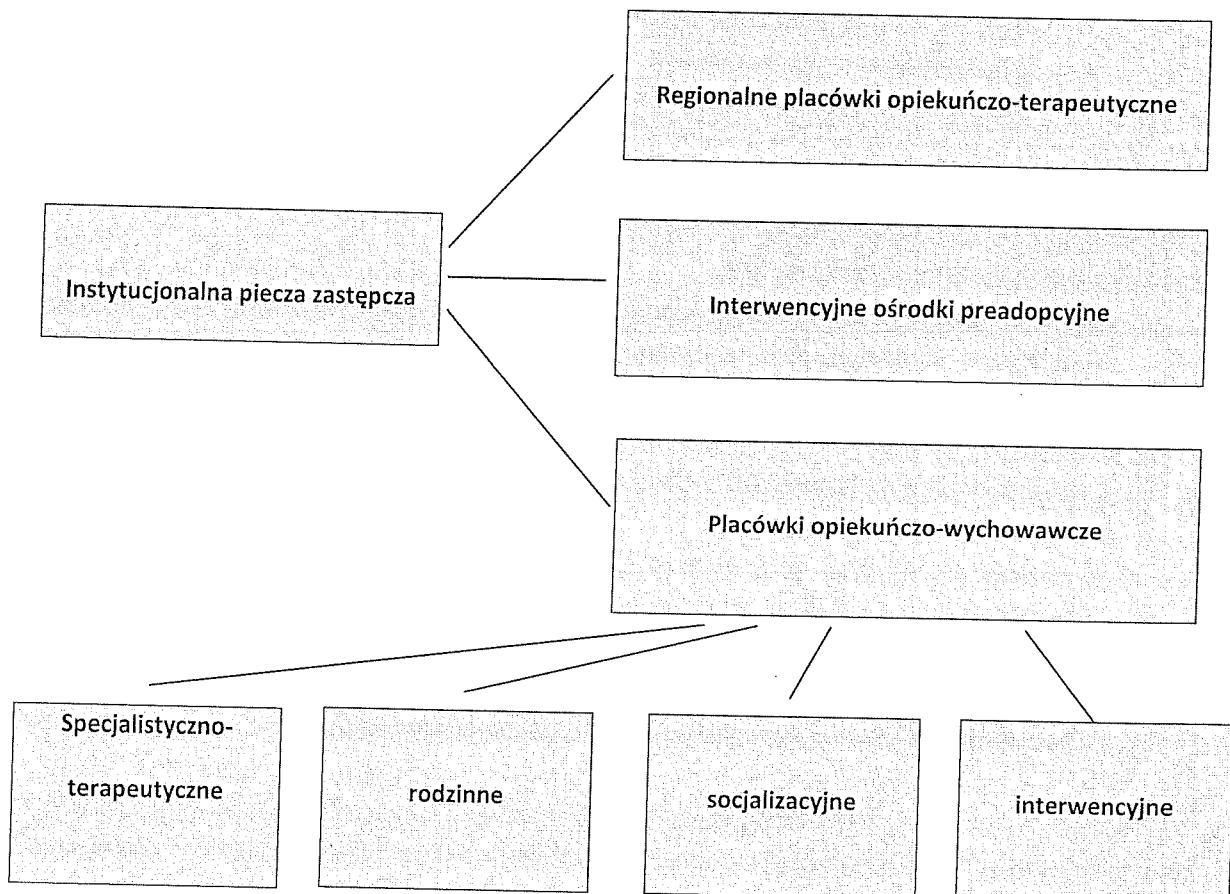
Regionalne placówki opiekuńczo-terapeutyczne

Instytucjonalna piecza zastępcza

Interwencyjne ośrodki preadopcyjne

Placówki opiekuńczo-wychowawcze

Specjalistyczno-terapeutyczne

rodzinne

socjalizacyjne

interwencyjne